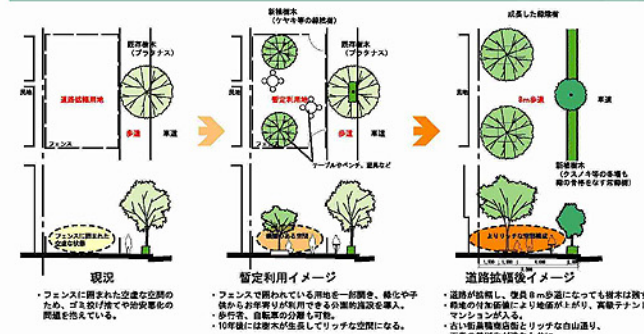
既存樹木
（プラタナス）

民地

道路拡幅用地

歩道

車道

フェンス

フェンスに囲まれた
空虚な状態

現況

・フェンスに囲まれた空虚な空間のため、ゴミ投げ捨てや治安悪化の問題を抱えている。

新植樹木
（ケヤキ等の緑陰樹）

既存樹木
（プラタナス）

暫定利用地

歩道

車道

テーブルやベンチ、遊具など

暫定利用イメージ

・フェンスで囲われている用地を一部開き、緑化や子供から お年寄りが利用できる公園的施設を導入。
・歩行者、自転車の分離も可能。
・10年後には樹木が生長してリッチな空間になる。

成長した緑陰樹

8m歩道

車道

新植樹木
（クスノキ等の季節も
街の骨格をなす常緑樹）

道路拡幅後イメージ

・道路が拡幅し、復員８ｍ歩道になっても樹木は残さ
・快適な付加価値により地価が上がり、高級テナント
マンションが入る。
・古い街路樹を活用しリッチな街並み通り、